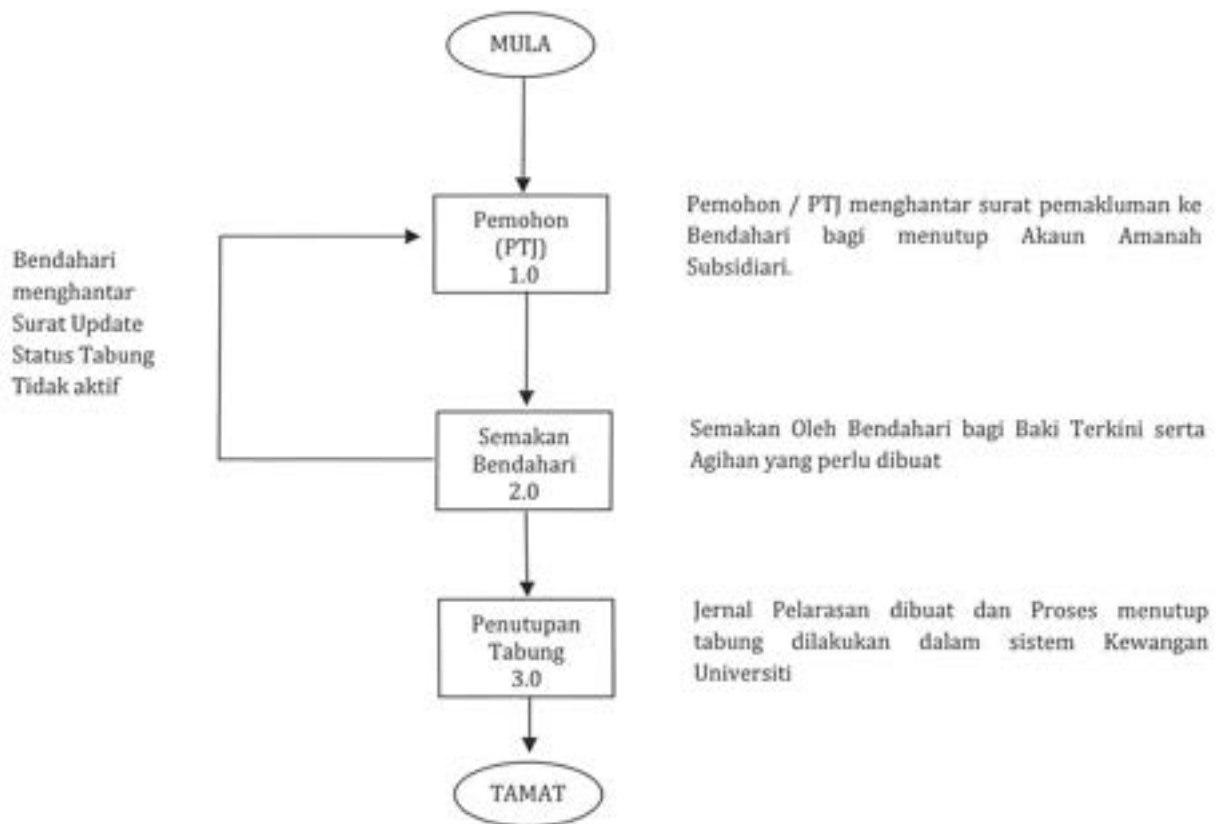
MULA

Bendahari menghantar Surat Update Status Tabung Tidak aktif

Pemohon (PTJ) 1.0

Pemohon / PTJ menghantar surat pemakluman ke Bendahari bagi menutup Akaun Amanah Subsidiari.

Semakan Bendahari 2.0

Semakan Oleh Bendahari bagi Baki Terkini serta Agihan yang perlu dibuat

Penutupan Tabung 3.0

Jernal Pelarasan dibuat dan Proses menutup tabung dilakukan dalam sistem Kewangan Universiti

TAMAT